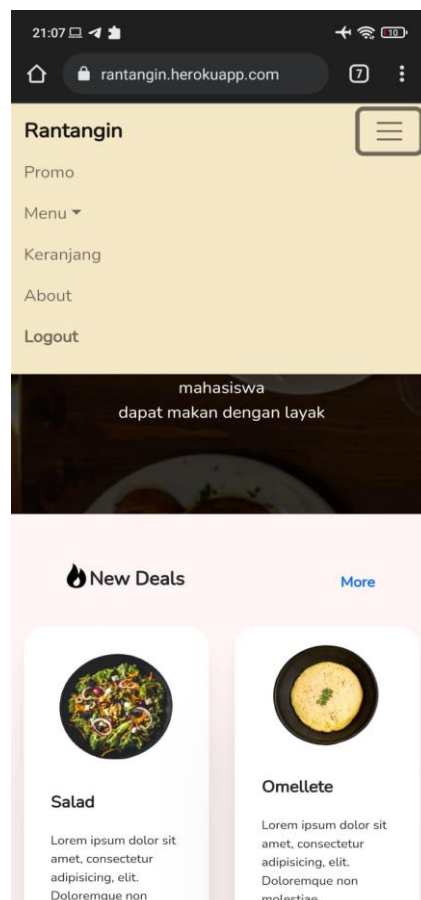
21:07

rantangin.herokuapp.com

7

Rantangin

Promo

Menu

Keranjang

About

Logout

mahasiswa
dapat makan dengan layak

New Deals

More

Salad

Lorem ipsum dolor sit amet, consectetur adipisicing, elit. Doloremque non

Omellete

Lorem ipsum dolor sit amet, consectetur adipisicing, elit. Doloremque non molestiae